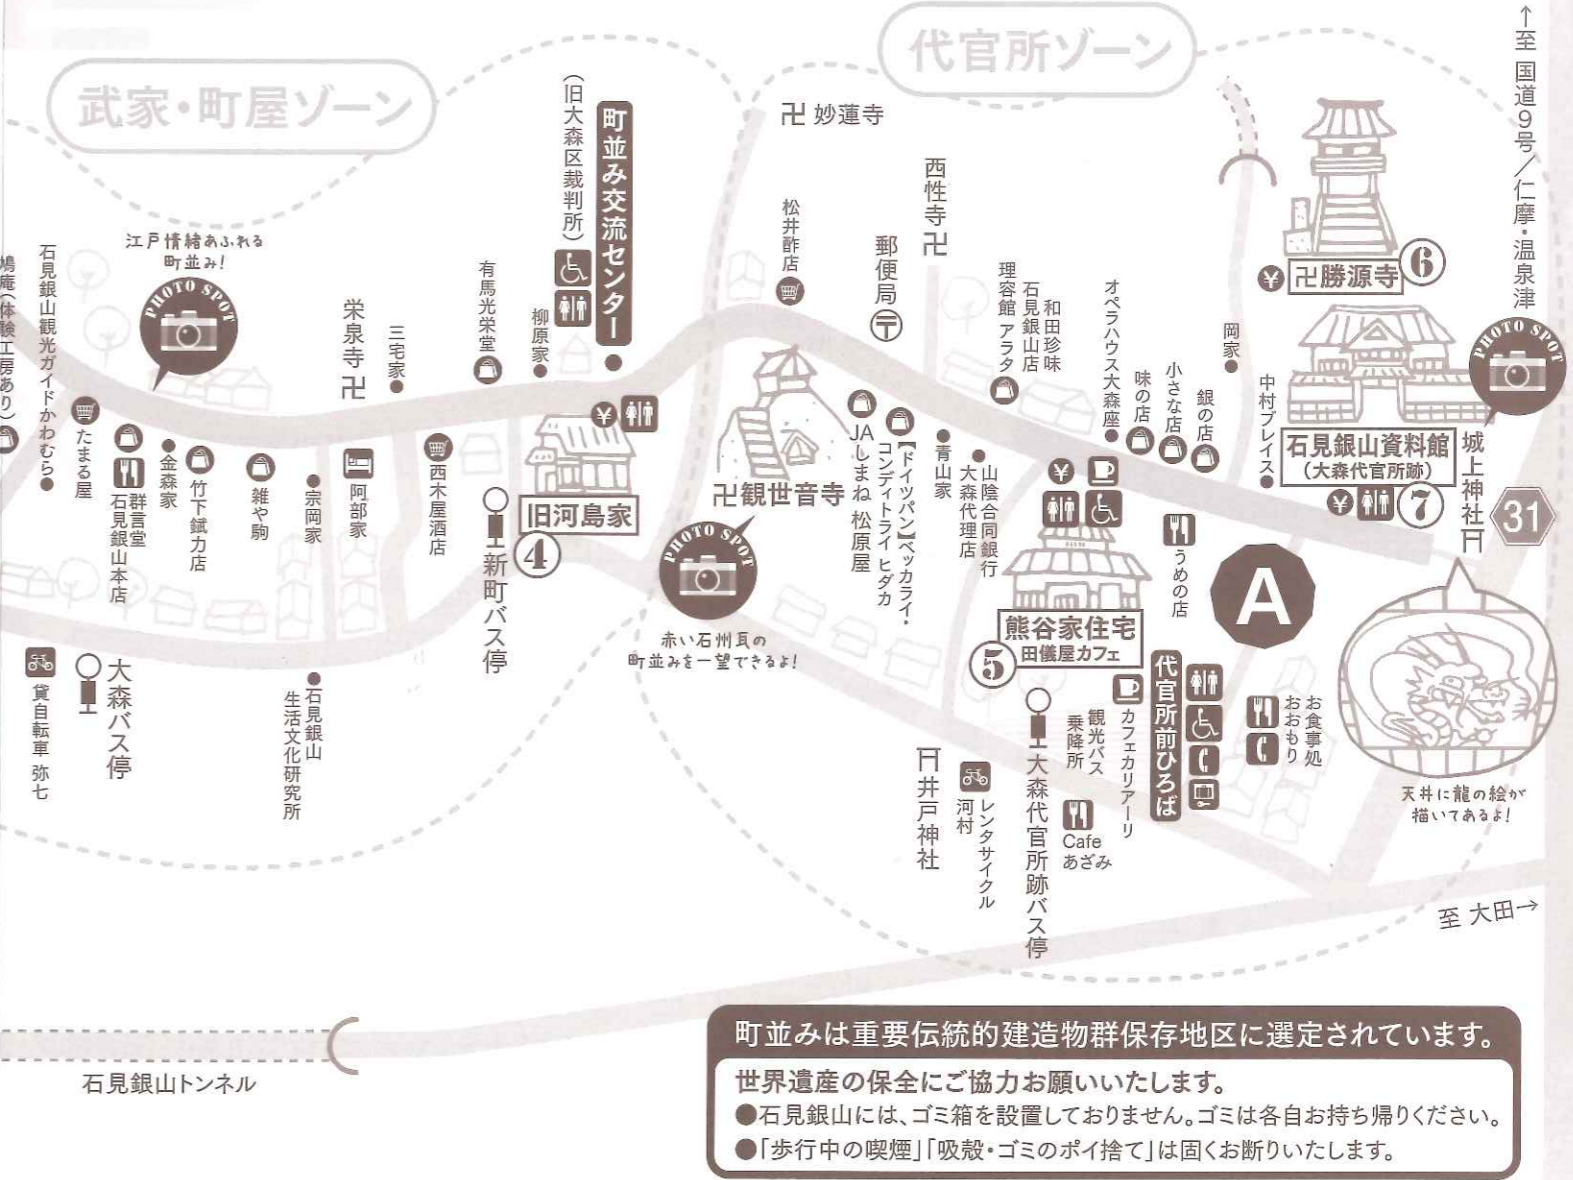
武家・町屋ゾーン

代官所ゾーン

↑至 国道9号/仁摩・温泉津

卍 妙蓮寺

(旧大森区裁判所)
町並み交流センター

江戸情緒あふれる町並み!

PHOTO SPOT

鳩庵(体験工房あり)

石見銀山観光ガイドかわむら

たまる屋

群言堂 石見銀山本店

金森家

竹下鉽力店

雑や駒

宗岡家

阿部家

栄泉寺 卍

三宅家

西木屋酒店

有馬光栄堂

柳原家

旧河島家

④ 新町バス停

松井酢店

郵便局

西性寺 卍

卍観世音寺

PHOTO SPOT

赤い石州瓦の町並みを一望できるよ!

JAしまね 松原屋

【ドイツパン】ベッカライ・コンディトライ ヒダカ

青山家

山陰合同銀行 大森代理店

理容館 アラタ

石見銀山 和田珍味店

オペラハウス大森座

味の店

小さな店

銀の店

岡家

中村プレイス

卍勝源寺 ⑥

PHOTO SPOT

石見銀山資料館 (大森代官所跡)

⑦

城上神社

31

A

うめの店

熊谷家住宅 ⑤ 田儀屋カフェ

代官所前ひろば

お食事処 おおもり

天井に龍の絵が描いてあるよ!

貸自転車 弥七

大森バス停

石見銀山 生活文化研究所

井戸神社

レンタサイクル 河村

大森代官所跡バス停

観光バス 乗降所

カフェカリアーリ

Cafe あざみ

至 大田→

石見銀山トンネル

町並みは重要伝統的建造物群保存地区に選定されています。

世界遺産の保全にご協力お願いいたします。
●石見銀山には、ゴミ箱を設置しておりません。ゴミは各自お持ち帰りください。
●「歩行中の喫煙」「吸殻・ゴミのポイ捨て」は固くお断りいたします。